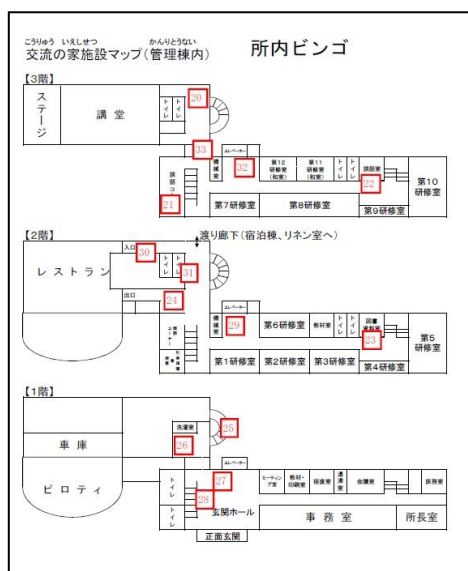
こうりゅう いえしせつ かんりとうない
交流の家施設マップ(管理棟内)　所内ビンゴ

【3階】
ステージ
講堂
トイレ
トイレ
20
33
機械室
32
エレベーター
第12研修室(和室)
第11研修室(和室)
トイレ
トイレ
談話室
22
第10研修室
談話コーナー
21
第7研修室
第8研修室
第9研修室

【2階】
渡り廊下(宿泊棟、リネン室へ)
入口
30
トイレ
トイレ
31
レストラン
出口
24
エレベーター
機械室
29
第6研修室
教材室
トイレ
トイレ
図書資料室
23
第5研修室
第1研修室
第2研修室
第3研修室
第4研修室

【1階】
洗濯室
25
車庫
26
エレベーター
ピロティ
トイレ
27
ミーティング室
教材・印刷室
宿直室
湯沸室
会議室
医務室
トイレ
28
玄関ホール
事務室
所長室
正面玄関